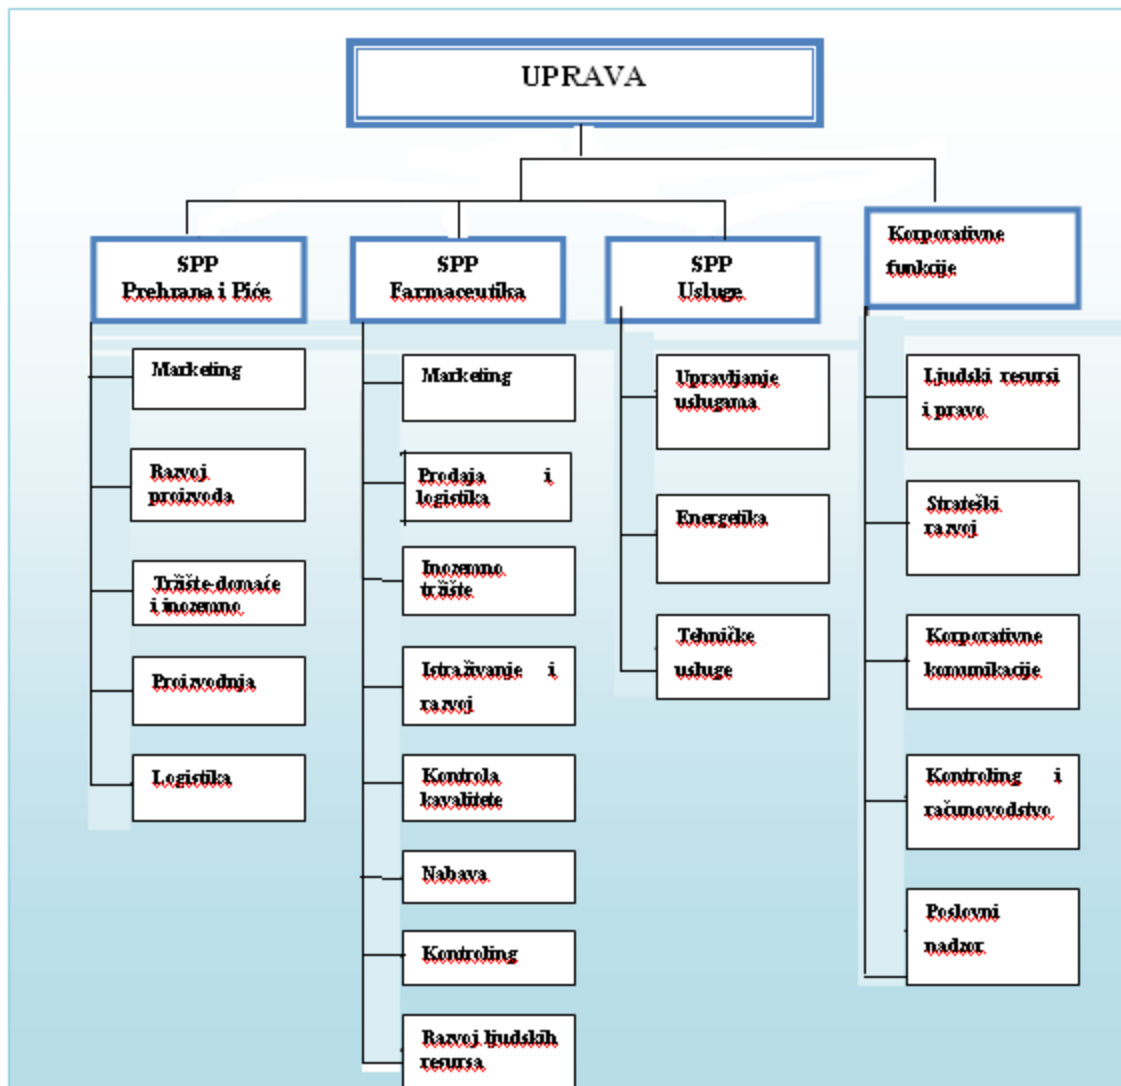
UPRAVA

SPP Prehrana i Piće

Marketing

Razvoj proizvoda

Tržište-domaće i inozemno

Proizvodnja

Logistika

SPP Farmaceutika

Marketing

Prodaja i logistika

Inozemno tržište

Istraživanje i razvoj

Kontrola kavalitete

Nabava

Kontroling

Razvoj ljudskih resursa

SPP Usluge

Upravljanje uslugama

Energetika

Tehničke usluge

Korporativne funkcije

Ljudski resursi i pravo

Strateški razvoj

Korporativne komunikacije

Kontroling i računovodstvo

Poslovni nadzor